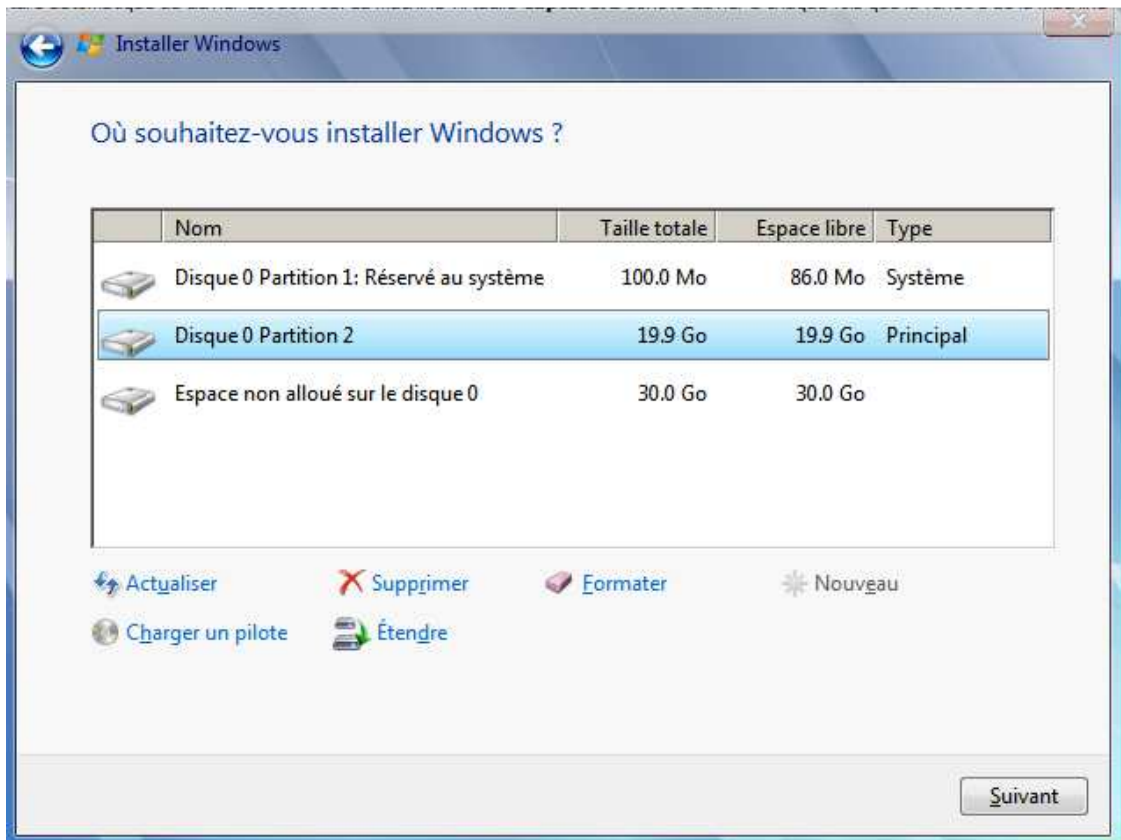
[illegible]

Installer Windows

Où souhaitez-vous installer Windows ?

| Nom | Taille totale | Espace libre | Type |
|---|---|---|---|
| Disque 0 Partition 1: Réservé au système | 100.0 Mo | 86.0 Mo | Système |
| Disque 0 Partition 2 | 19.9 Go | 19.9 Go | Principal |
| Espace non alloué sur le disque 0 | 30.0 Go | 30.0 Go | |

Actualiser
Supprimer
Formater
Nouveau
Charger un pilote
Étendre

Suivant